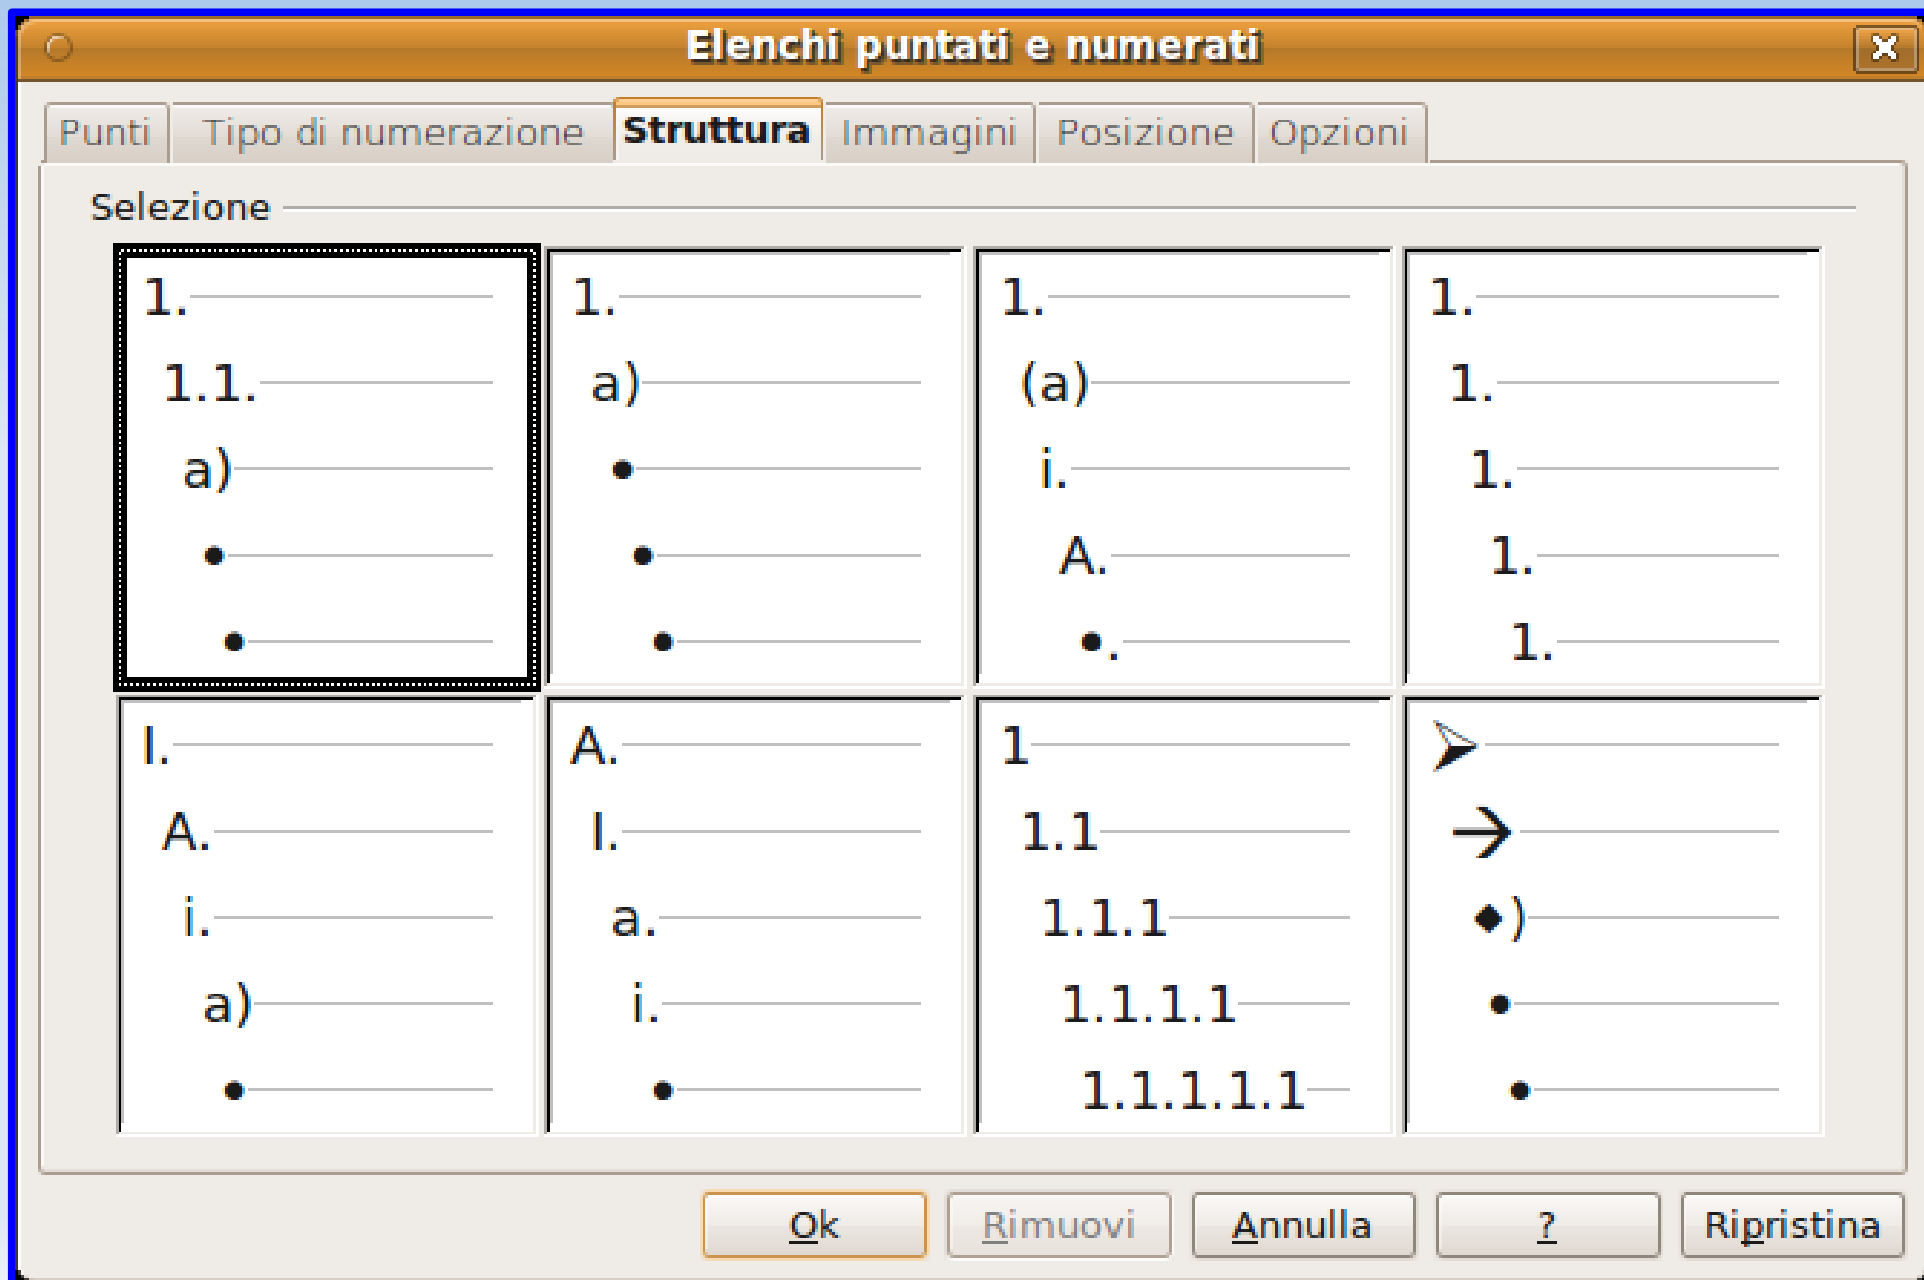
Elenchi puntati e numerati

Punti | Tipo di numerazione | Struttura | Immagini | Posizione | Opzioni

Selezione

1.
1.1.
a)
•
•

1.
a)
•
•
•

1.
(a)
i.
A.
•.

1.
1.
1.
1.
1.

I.
A.
i.
a)
•

A.
I.
a.
i.
•

1
1.1
1.1.1
1.1.1.1
1.1.1.1.1

➢
→
◆)
•
•

Ok | Rimuovi | Annulla | ? | Ripristina